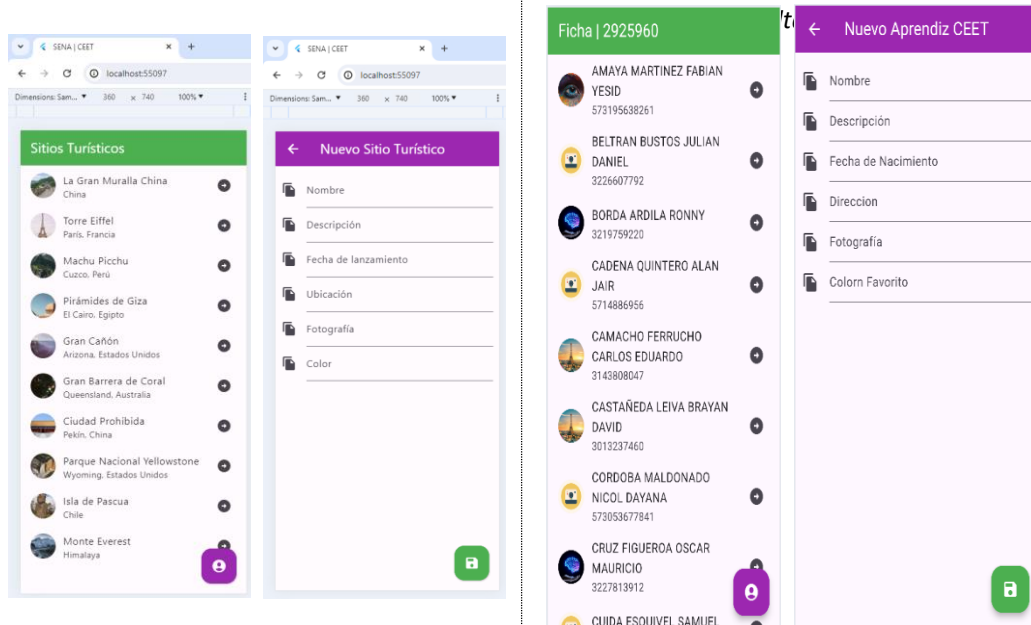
SENA | CEET
localhost:55097
Dimensions: Sam... 360 × 740 100%

Sitios Turísticos

La Gran Muralla China
China

Torre Eiffel
París, Francia

Machu Picchu
Cuzco, Perú

Pirámides de Giza
El Cairo, Egipto

Gran Cañón
Arizona, Estados Unidos

Gran Barrera de Coral
Queensland, Australia

Ciudad Prohibida
Pekín, China

Parque Nacional Yellowstone
Wyoming, Estados Unidos

Isla de Pascua
Chile

Monte Everest
Himalaya

SENA | CEET
localhost:55097
Dimensions: Sam... 360 × 740 100%

Nuevo Sitio Turístico

Nombre

Descripción

Fecha de lanzamiento

Ubicación

Fotografía

Color

Ficha | 2925960

AMAYA MARTINEZ FABIAN YESID
573195638261

BELTRAN BUSTOS JULIAN DANIEL
3226607792

BORDA ARDILA RONNY
3219759220

CADENA QUINTERO ALAN JAIR
5714886956

CAMACHO FERRUCHO CARLOS EDUARDO
3143808047

CASTAÑEDA LEIVA BRAYAN DAVID
3013237460

CORDOBA MALDONADO NICOL DAYANA
573053677841

CRUZ FIGUEROA OSCAR MAURICIO
3227813912

CUIDA ESQUIVEL SAMUEL

Nuevo Aprendiz CEET

Nombre

Descripción

Fecha de Nacimiento

Direccion

Fotografía

Colorn Favorito